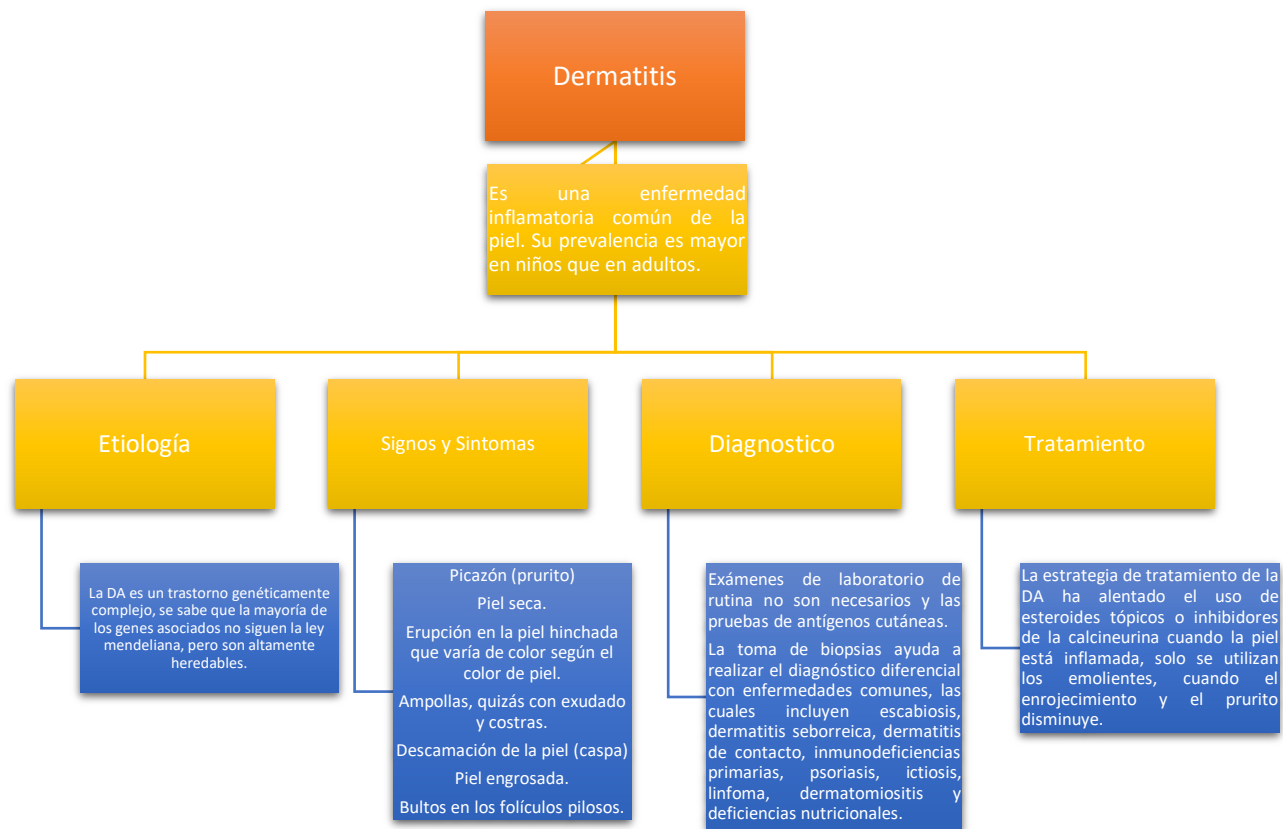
Dermatitis

Es una enfermedad inflamatoria común de la piel. Su prevalencia es mayor en niños que en adultos.

Etiología

La DA es un trastorno genéticamente complejo, se sabe que la mayoría de los genes asociados no siguen la ley mendeliana, pero son altamente heredables.

Signos y Sintomas

Picazón (prurito)

Piel seca.

Erupción en la piel hinchada que varía de color según el color de piel.

Ampollas, quizás con exudado y costras.

Descamación de la piel (caspa)

Piel engrosada.

Bultos en los folículos pilosos.

Diagnostico

Exámenes de laboratorio de rutina no son necesarios y las pruebas de antígenos cutáneas.

La toma de biopsias ayuda a realizar el diagnóstico diferencial con enfermedades comunes, las cuales incluyen escabiosis, dermatitis seborreica, dermatitis de contacto, inmunodeficiencias primarias, psoriasis, ictiosis, linfoma, dermatomiositis y deficiencias nutricionales.

Tratamiento

La estrategia de tratamiento de la DA ha alentado el uso de esteroides tópicos o inhibidores de la calcineurina cuando la piel está inflamada, solo se utilizan los emolientes, cuando el enrojecimiento y el prurito disminuye.